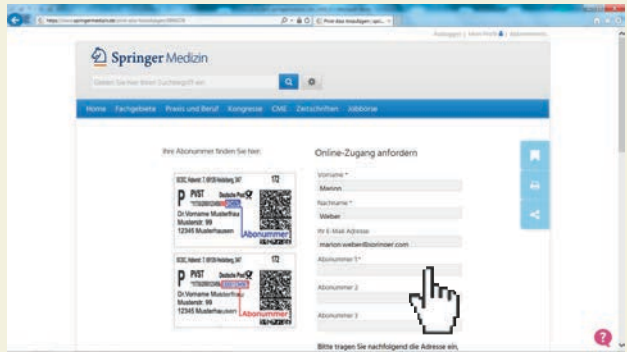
https://www.springermedizin.de/online-abo-freischalten/8094226

Prüm des Anzeigen / spr...

Anmelden | Mein Profil | Abonnements

Springer Medizin

Geben Sie hier Ihren Suchbegriff ein

Home Fachgebiete Praxis und Beruf Kongresse CME Zeitschriften Jobbörse

Ihre Abonummer finden Sie hier:

P PVST Deutsche Post
Dr.Vorname Musterfrau
Musterstr. 99
12345 Musterhausen
Abonummer

P PVST Deutsche Post
Dr.Vorname Musterfrau
Musterstr. 99
12345 Musterhausen
Abonummer

Online-Zugang anfordern

Vorname *
Marion

Nachname *
Weber

Ihr E-Mail Adresse
marion.weber@springer.com

Abonummer 1 *

Abonummer 2

Abonummer 3

Bitte tragen Sie nachfolgend die Adresse ein,